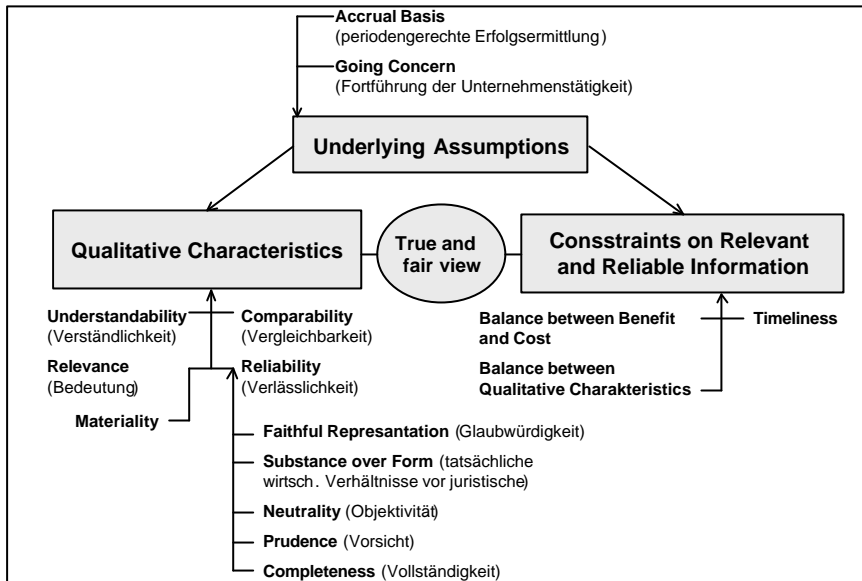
Accrual Basis
(periodengerechte Erfolgsermittlung)

Going Concern
(Fortführung der Unternehmenstätigkeit)

Underlying Assumptions

Qualitative Characteristics

True and fair view

Consstraints on Relevant and Reliable Information

Understandability
(Verständlichkeit)

Comparability
(Vergleichbarkeit)

Relevance
(Bedeutung)

Reliability
(Verlässlichkeit)

Materiality

Balance between Benefit and Cost

Timeliness

Balance between Qualitative Charakteristics

Faithful Represantation (Glaubwürdigkeit)

Substance over Form (tatsächliche wirtsch. Verhältnisse vor juristische)

Neutrality (Objektivität)

Prudence (Vorsicht)

Completeness (Vollständigkeit)